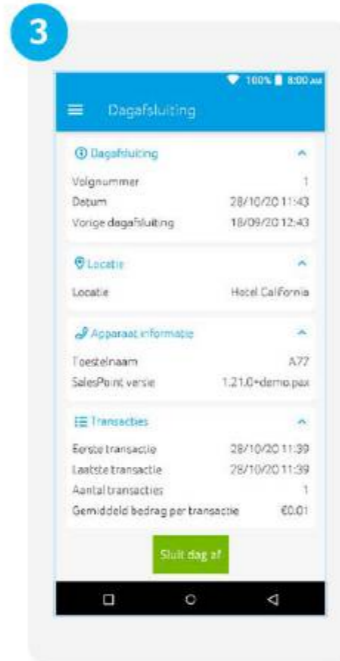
3

100% 8:00 AM

Dagafsluiting

Dagafsluiting

Volgnummer 1

Datum 28/10/20 11:43

Vorige dagafsluiting 18/09/20 12:43

Locatie

Locatie Hotel California

Apparaat informatie

Toestelnaam A77

SalesPoint versie 1.21.0+demo.pax

Transacties

Eerste transactie 28/10/20 11:39

Laatste transactie 28/10/20 11:39

Aantal transacties 1

Gemiddeld bedrag per transactie €0.01

Sluit dag af